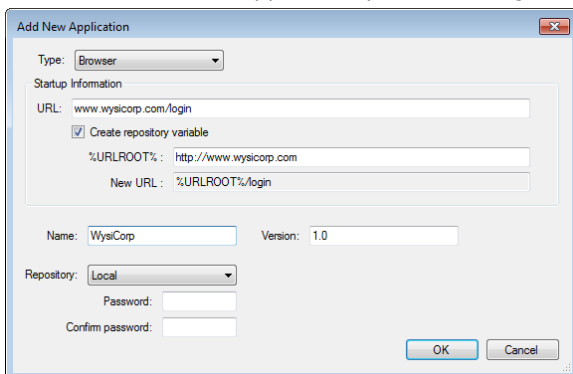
Add New Application

Type: Browser

Startup Information

URL: www.wysicorp.com/login

Create repository variable

%URLROOT% : http://www.wysicorp.com

New URL : %URLROOT%/login

Name: WysiCorp

Version: 1.0

Repository: Local

Password:

Confirm password:

OK

Cancel